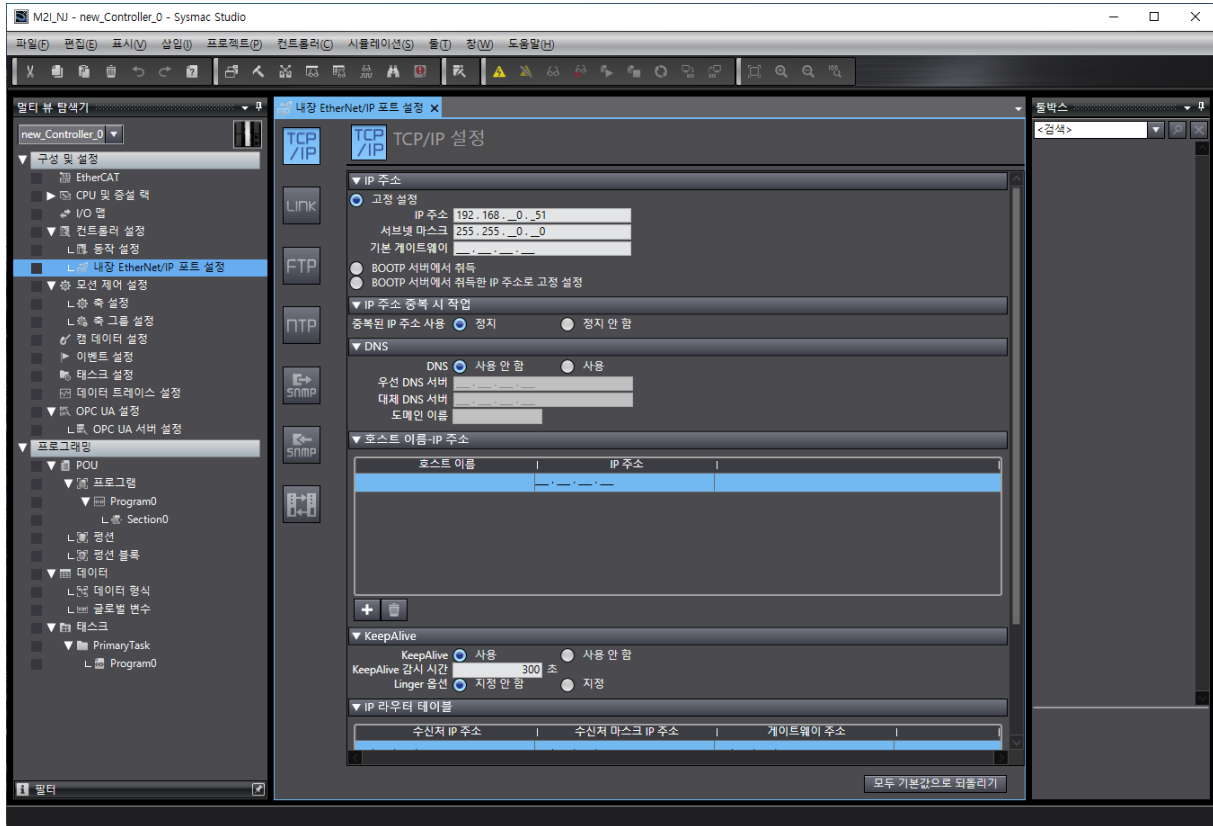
M2I_NJ - new_Controller_0 - Sysmac Studio

파일(F) 편집(E) 표시(V) 삽입(I) 프로젝트(P) 컨트롤러(C) 시뮬레이션(S) 툴(T) 창(W) 도움말(H)

멀티 뷰 탐색기

new_Controller_0

▼ 구성 및 설정
EtherCAT
▶ CPU 및 증설 랙
I/O 맵
▼ 컨트롤러 설정
동작 설정
내장 EtherNet/IP 포트 설정
▼ 모션 제어 설정
축 설정
축 그룹 설정
캠 데이터 설정
이벤트 설정
태스크 설정
데이터 트레이스 설정
▼ OPC UA 설정
OPC UA 서버 설정
▼ 프로그래밍
▼ POU
▼ 프로그램
▼ Program0
Section0
펑션
펑션 블록
▼ 데이터
데이터 형식
글로벌 변수
▼ 태스크
▼ PrimaryTask
Program0

필터

내장 EtherNet/IP 포트 설정 ×

TCP/IP
LINK
FTP
NTP
SNMP
SNMP

TCP/IP TCP/IP 설정

▼ IP 주소
고정 설정
IP 주소 192 . 168 . 0 . 51
서브넷 마스크 255 . 255 . 0 . 0
기본 게이트웨이 . . .
BOOTP 서버에서 취득
BOOTP 서버에서 취득한 IP 주소로 고정 설정

▼ IP 주소 중복 시 작업
중복된 IP 주소 사용 정지 정지 안 함

▼ DNS
DNS 사용 안 함 사용
우선 DNS 서버
대체 DNS 서버
도메인 이름

▼ 호스트 이름-IP 주소
| 호스트 이름 | IP 주소 |
|---|---|
| | . . . |

▼ KeepAlive
KeepAlive 사용 사용 안 함
KeepAlive 감시 시간 300 초
Linger 옵션 지정 안 함 지정

▼ IP 라우터 테이블
| 수신처 IP 주소 | 수신처 마스크 IP 주소 | 게이트웨이 주소 |
|---|---|---|

모두 기본값으로 되돌리기

툴박스
<검색>